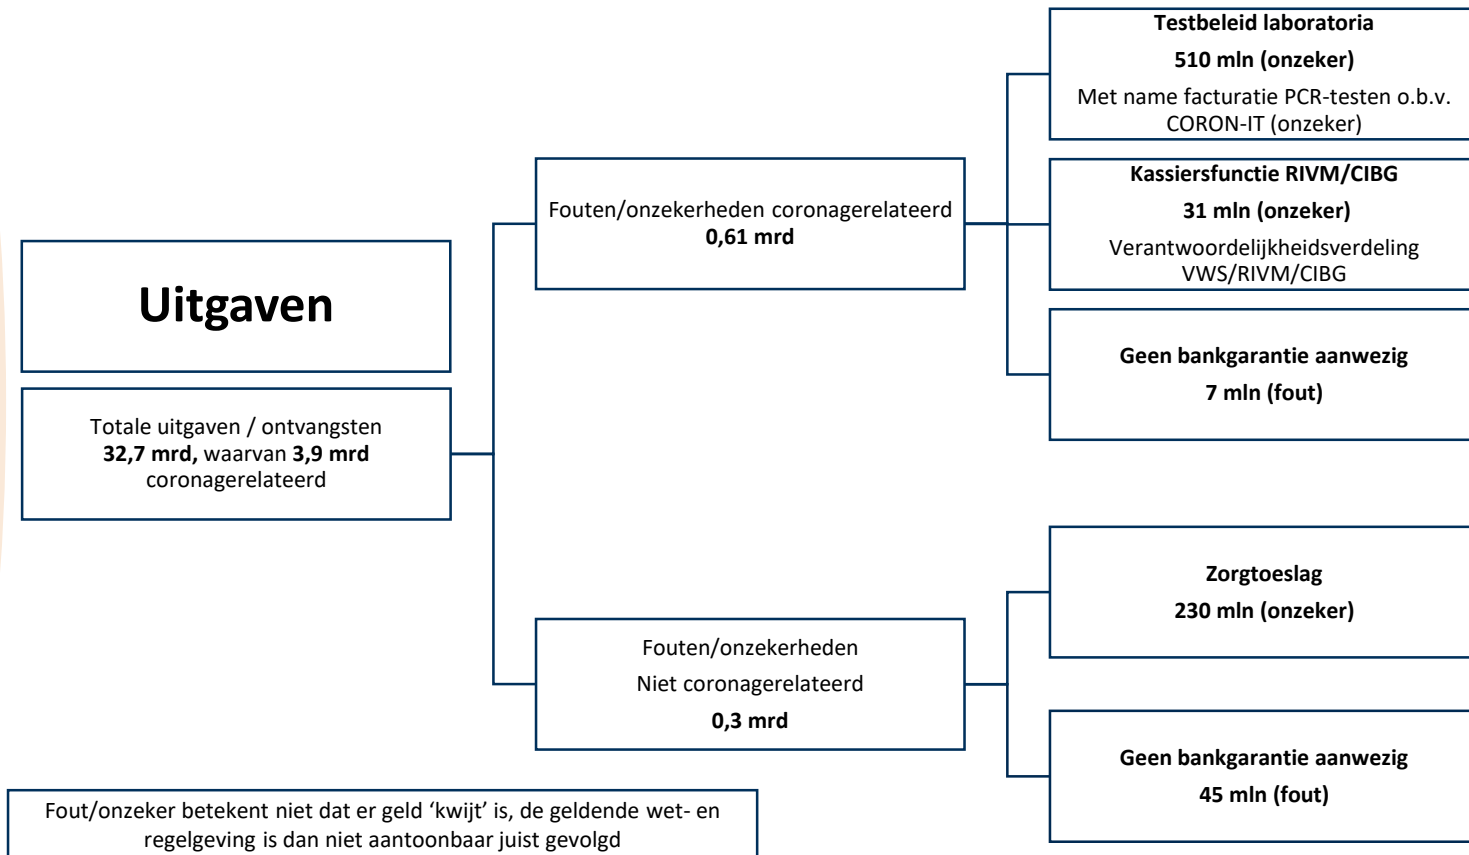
Uitgaven

Totale uitgaven / ontvangsten **32,7 mrd,** waarvan **3,9 mrd** coronagerelateerd

Fouten/onzekerheden coronagerelateerd
**0,61 mrd**

**Testbeleid laboratoria**

**510 mln (onzeker)**

Met name facturatie PCR-testen o.b.v. CORON-IT (onzeker)

**Kassiersfunctie RIVM/CIBG**

**31 mln (onzeker)**

Verantwoordelijkheidsverdeling VWS/RIVM/CIBG

**Geen bankgarantie aanwezig**

**7 mln (fout)**

Fouten/onzekerheden

Niet coronagerelateerd

**0,3 mrd**

**Zorgtoeslag**

**230 mln (onzeker)**

**Geen bankgarantie aanwezig**

**45 mln (fout)**

Fout/onzeker betekent niet dat er geld ‘kwijt’ is, de geldende wet- en regelgeving is dan niet aantoonbaar juist gevolgd